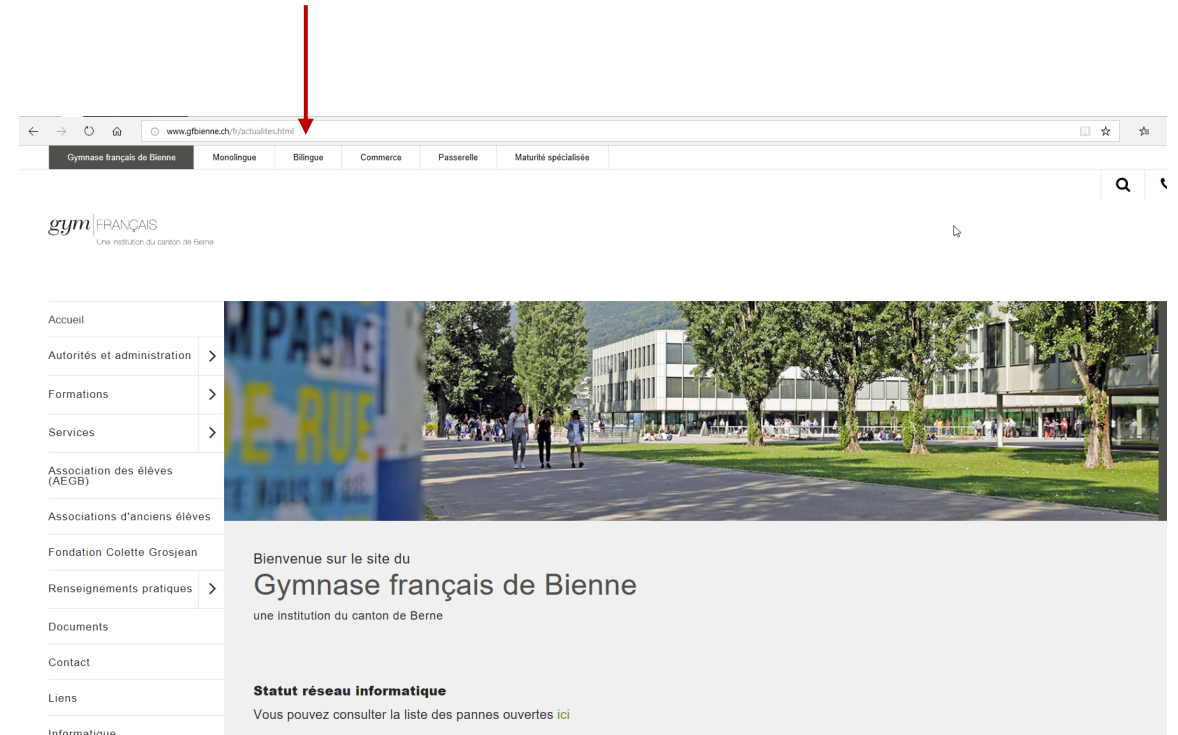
www.gfbienne.ch/fr/actualites.html

Gymnase français de Bienne | Monolingue | Bilingue | Commerce | Passerelle | Maturité spécialisée

gym FRANÇAIS
Une institution du canton de Berne

Accueil
Autorités et administration
Formations
Services
Association des élèves (AEGB)
Associations d'anciens élèves
Fondation Colette Grosjean
Renseignements pratiques
Documents
Contact
Liens
Informatique

Bienvenue sur le site du
Gymnase français de Bienne
une institution du canton de Berne

Statut réseau informatique
Vous pouvez consulter la liste des pannes ouvertes ici